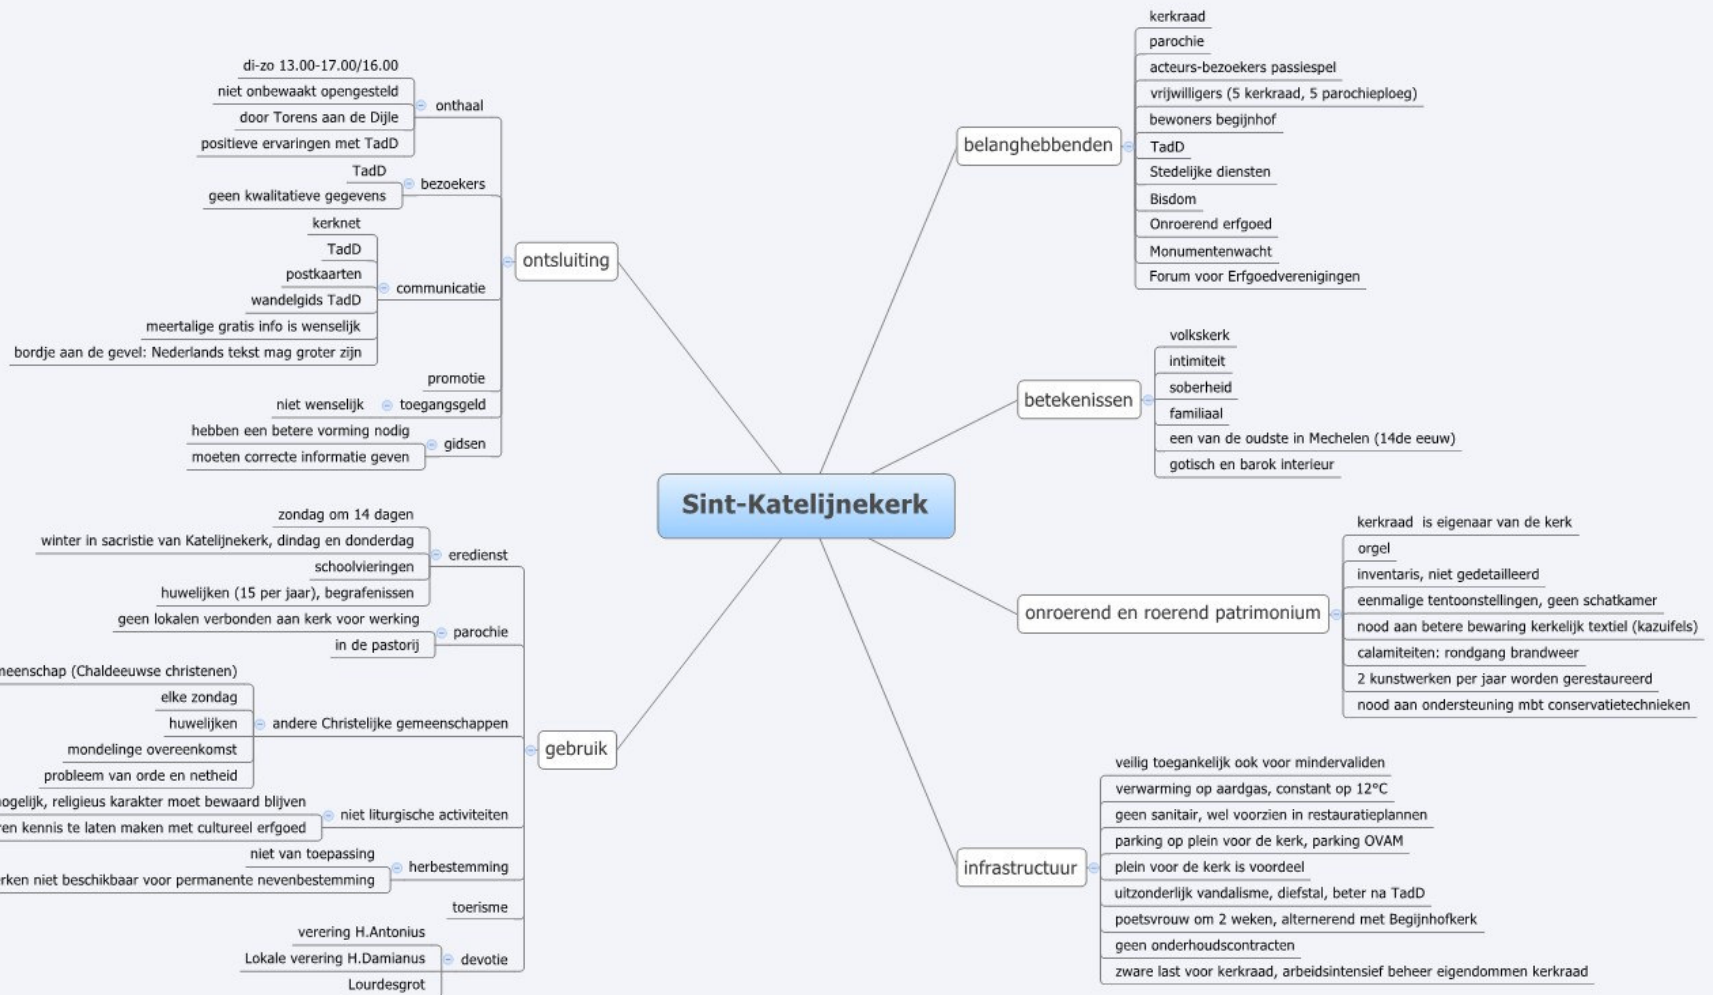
Sint-Katelijnekerk

ontsluiting

onthaal
di-zo 13.00-17.00/16.00
niet onbewaakt opengesteld
door Torens aan de Dijle
positieve ervaringen met TadD

bezoekers
TadD
geen kwalitatieve gegevens

communicatie
kerknet
TadD
postkaarten
wandelgids TadD
meertalige gratis info is wenselijk
bordje aan de gevel: Nederlands tekst mag groter zijn

promotie

toegangsgeld
niet wenselijk

gidsen
hebben een betere vorming nodig
moeten correcte informatie geven

gebruik

eredienst
zondag om 14 dagen
winter in sacristie van Katelijnekerk, dindag en donderdag
schoolvieringen
huwelijken (15 per jaar), begrafenissen

parochie
geen lokalen verbonden aan kerk voor werking
in de pastorij

andere Christelijke gemeenschappen
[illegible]eenschap (Chaldeeuwse christenen)
elke zondag
huwelijken
mondelinge overeenkomst
probleem van orde en netheid

niet liturgische activiteiten
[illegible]ogelijk, religieus karakter moet bewaard blijven
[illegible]en kennis te laten maken met cultureel erfgoed

herbestemming
niet van toepassing
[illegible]rken niet beschikbaar voor permanente nevenbestemming

toerisme

devotie
verering H.Antonius
Lokale verering H.Damianus
Lourdesgrot

belanghebbenden
kerkraad
parochie
acteurs-bezoekers passiespel
vrijwilligers (5 kerkraad, 5 parochieploeg)
bewoners begijnhof
TadD
Stedelijke diensten
Bisdom
Onroerend erfgoed
Monumentenwacht
Forum voor Erfgoedverenigingen

betekenissen
volkskerk
intimiteit
soberheid
familiaal
een van de oudste in Mechelen (14de eeuw)
gotisch en barok interieur

onroerend en roerend patrimonium
kerkraad is eigenaar van de kerk
orgel
inventaris, niet gedetailleerd
eenmalige tentoonstellingen, geen schatkamer
nood aan betere bewaring kerkelijk textiel (kazuifels)
calamiteiten: rondgang brandweer
2 kunstwerken per jaar worden gerestaureerd
nood aan ondersteuning mbt conservatietechnieken

infrastructuur
veilig toegankelijk ook voor mindervaliden
verwarming op aardgas, constant op 12°C
geen sanitair, wel voorzien in restauratieplannen
parking op plein voor de kerk, parking OVAM
plein voor de kerk is voordeel
uitzonderlijk vandalisme, diefstal, beter na TadD
poetsvrouw om 2 weken, alternerend met Begijnhofkerk
geen onderhoudscontracten
zware last voor kerkraad, arbeidsintensief beheer eigendommen kerkraad